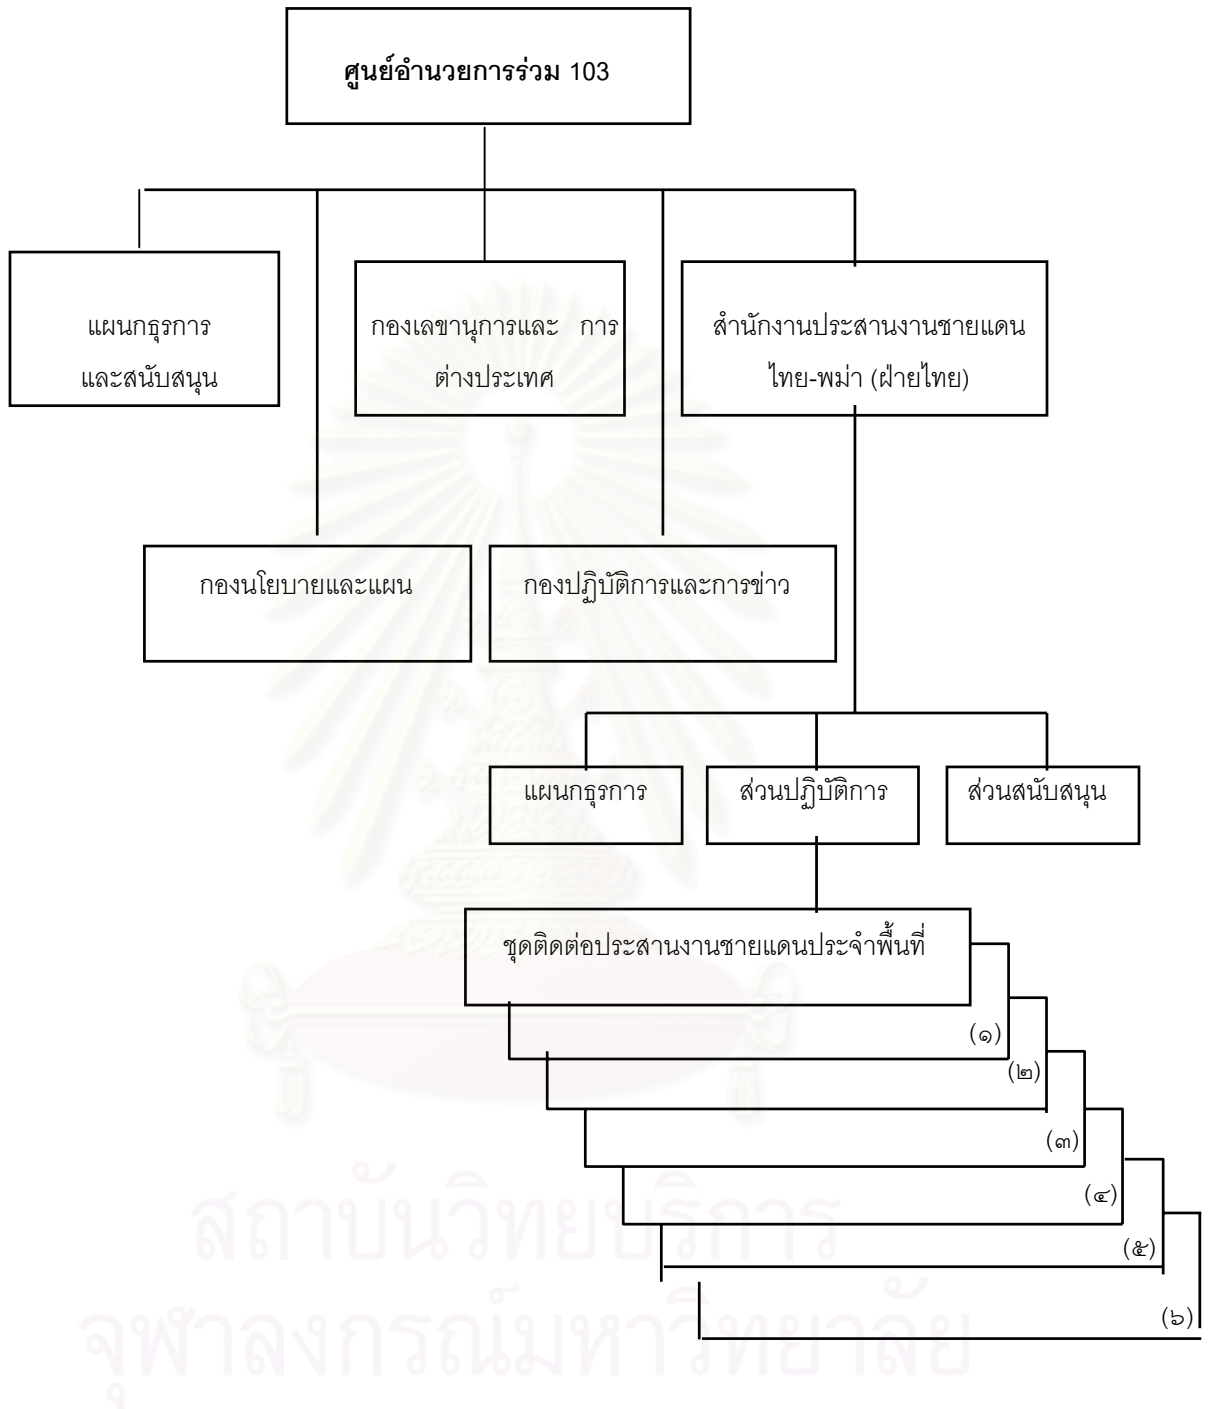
ศูนย์อำนวยการร่วม 103

แผนกธุรการและสนับสนุน

กองเลขานุการและ การต่างประเทศ

สำนักงานประสานงานชายแดนไทย-พม่า (ฝ่ายไทย)

กองนโยบายและแผน

กองปฏิบัติการและการข่าว

แผนกธุรการ

ส่วนปฏิบัติการ

ส่วนสนับสนุน

ชุดติดต่อประสานงานชายแดนประจำพื้นที่

(๑)

(๒)

(๓)

(๔)

(๕)

(๖)

สถาบันวิทยบริการ
จุฬาลงกรณ์มหาวิทยาลัย